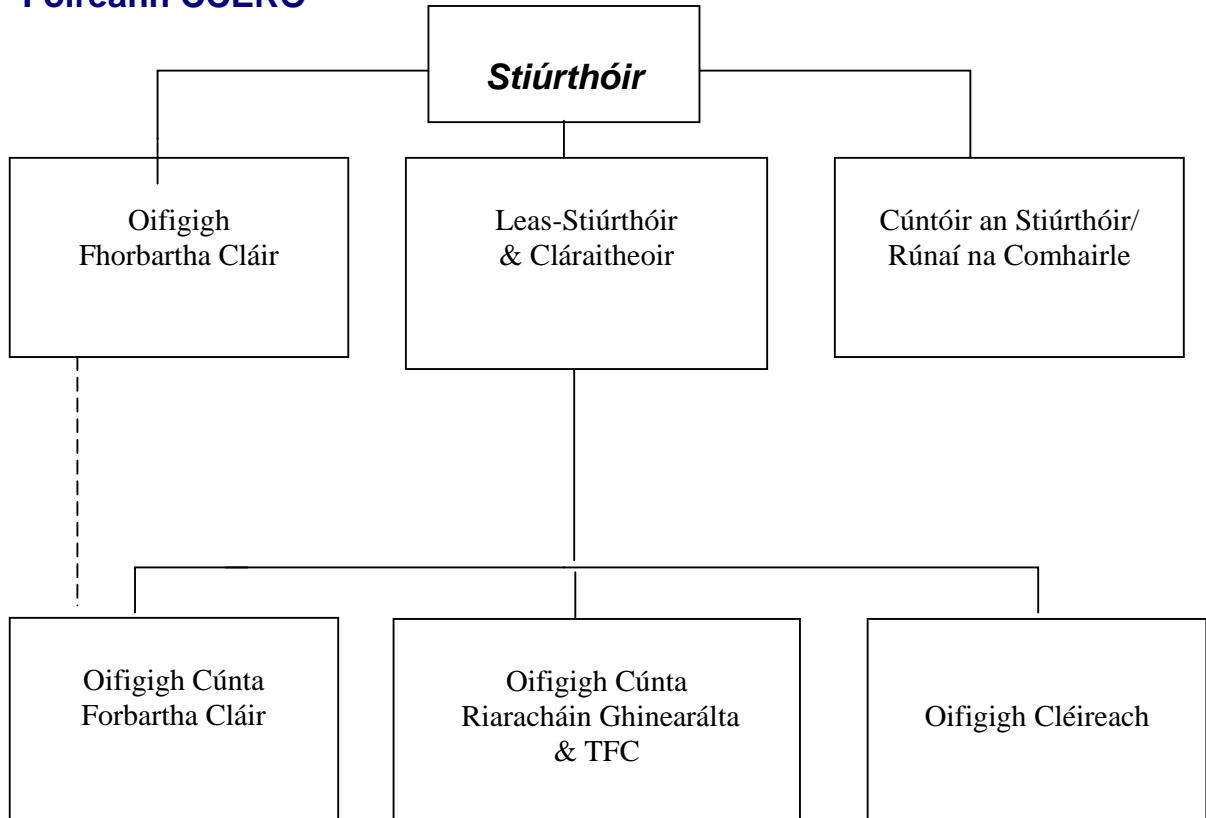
Foireann CCEAG

Stiúrthóir

Oifigigh Fhorbartha Cláir

Leas-Stiúrthóir & Cláraitheoir

Cúntóir an Stiúrthóir/ Rúnaí na Comhairle

Oifigigh Cúnta Forbartha Cláir

Oifigigh Cúnta Riaracháin Ghinearálta & TFC

Oifigigh Cléireach